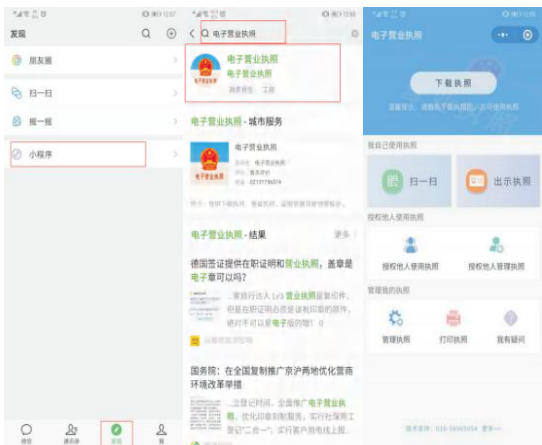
发现

朋友圈

扫一扫

摇一摇

小程序

微信 通讯录 发现 我

电子营业执照

电子营业执照
电子营业执照
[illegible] 工商

电子营业执照 - 城市服务

电子营业执照

电子营业执照 - 结果

更多

德国签证提供在职证明和营业执照，盖章是电子章可以吗？

国务院：在全国复制推广京沪两地优化营商环境改革举措

电子营业执照

下载执照

我自己使用执照

扫一扫

出示执照

授权他人使用执照

授权他人使用执照

授权他人管理执照

管理我的执照

管理执照

打印执照

我有疑问